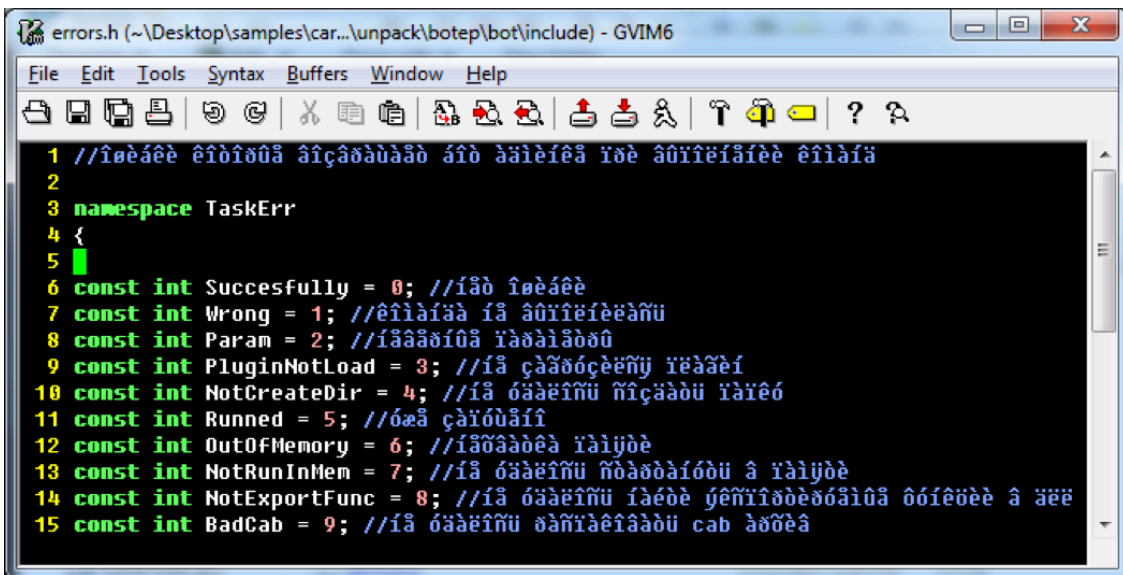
errors.h (~\Desktop\samples\car...\unpack\botep\bot\include) - GVIM6

File Edit Tools Syntax Buffers Window Help

1 //îøèáêè êîòîðûå âîçâðàùàåò áîò äàííîé ïðè âûïîëíåíèè êîìàíä
2
3 namespace TaskErr
4 {
5
6 const int Succesfully = 0; //íåò îøèáêè
7 const int Wrong = 1; //êîìàíäà íå âûïîëíèëàñü
8 const int Param = 2; //íåâåðíûå ïàðàìåòðû
9 const int PluginNotLoad = 3; //íå çàãðóçèëñÿ ïëàãèí
10 const int NotCreateDir = 4; //íå óäàëîñü ñîçäàòü ïàïêó
11 const int Runned = 5; //óæå çàïóùåíî
12 const int OutOfMemory = 6; //íåõâàòêà ïàìÿòè
13 const int NotRunInMem = 7; //íå óäàëîñü ñòàðòàíóòü â ïàìÿòè
14 const int NotExportFunc = 8; //íå óäàëîñü íàéòè ýêñïîðòèðóåìûå ôóíêöèè â äëë
15 const int BadCab = 9; //íå óäàëîñü ðàñïàêîâàòü cab àðõèâ